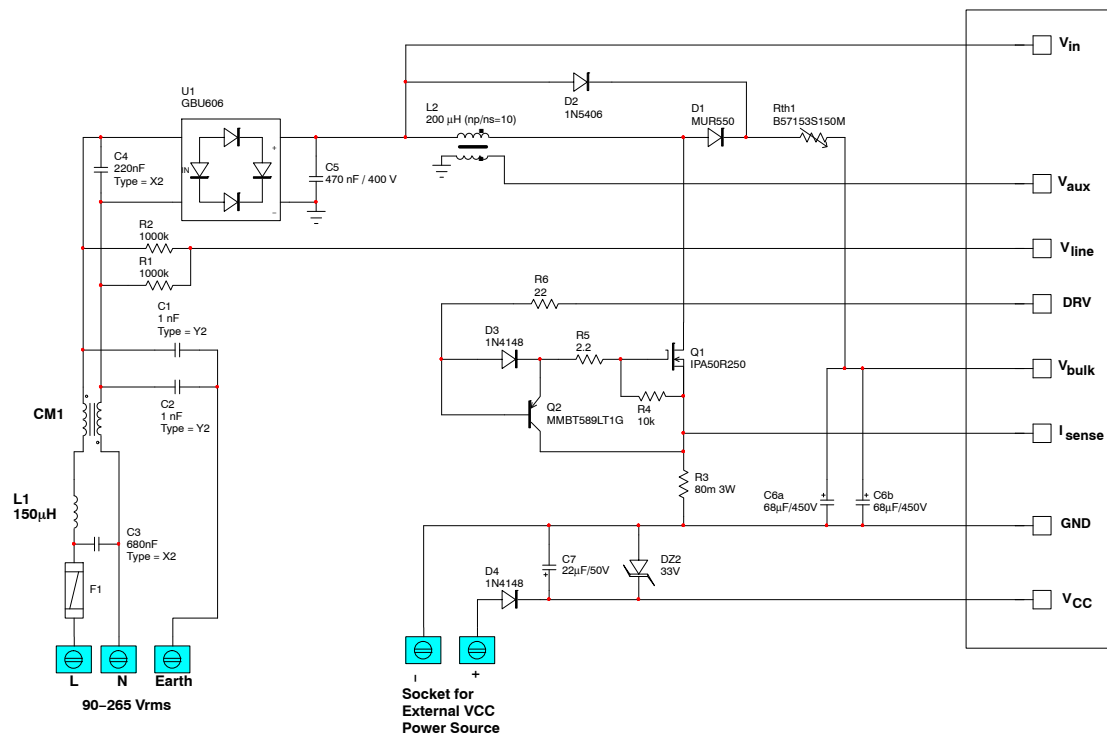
$V_{in}$

U1
GBU606

L2
200 μH (np/ns=10)

D2
1N5406

D1
MUR550

Rth1
B57153S150M

C4
220nF
Type = X2

IN

+

−

C5
470 nF / 400 V

$V_{aux}$

R2
1000k

R1
1000k

$V_{line}$

R6
22

DRV

C1
1 nF
Type = Y2

D3
1N4148

R5
2.2

Q1
IPA50R250

$V_{bulk}$

C2
1 nF
Type = Y2

CM1

Q2
MMBT589LT1G

R4
10k

$I_{sense}$

R3
80m 3W

L1
150μH

C6a
68μF/450V

C6b
68μF/450V

C3
680nF
Type = X2

GND

C7
22μF/50V

DZ2
33V

D4
1N4148

F1

$V_{CC}$

L

N

Earth

90−265 Vrms

−

+

Socket for
External VCC
Power Source